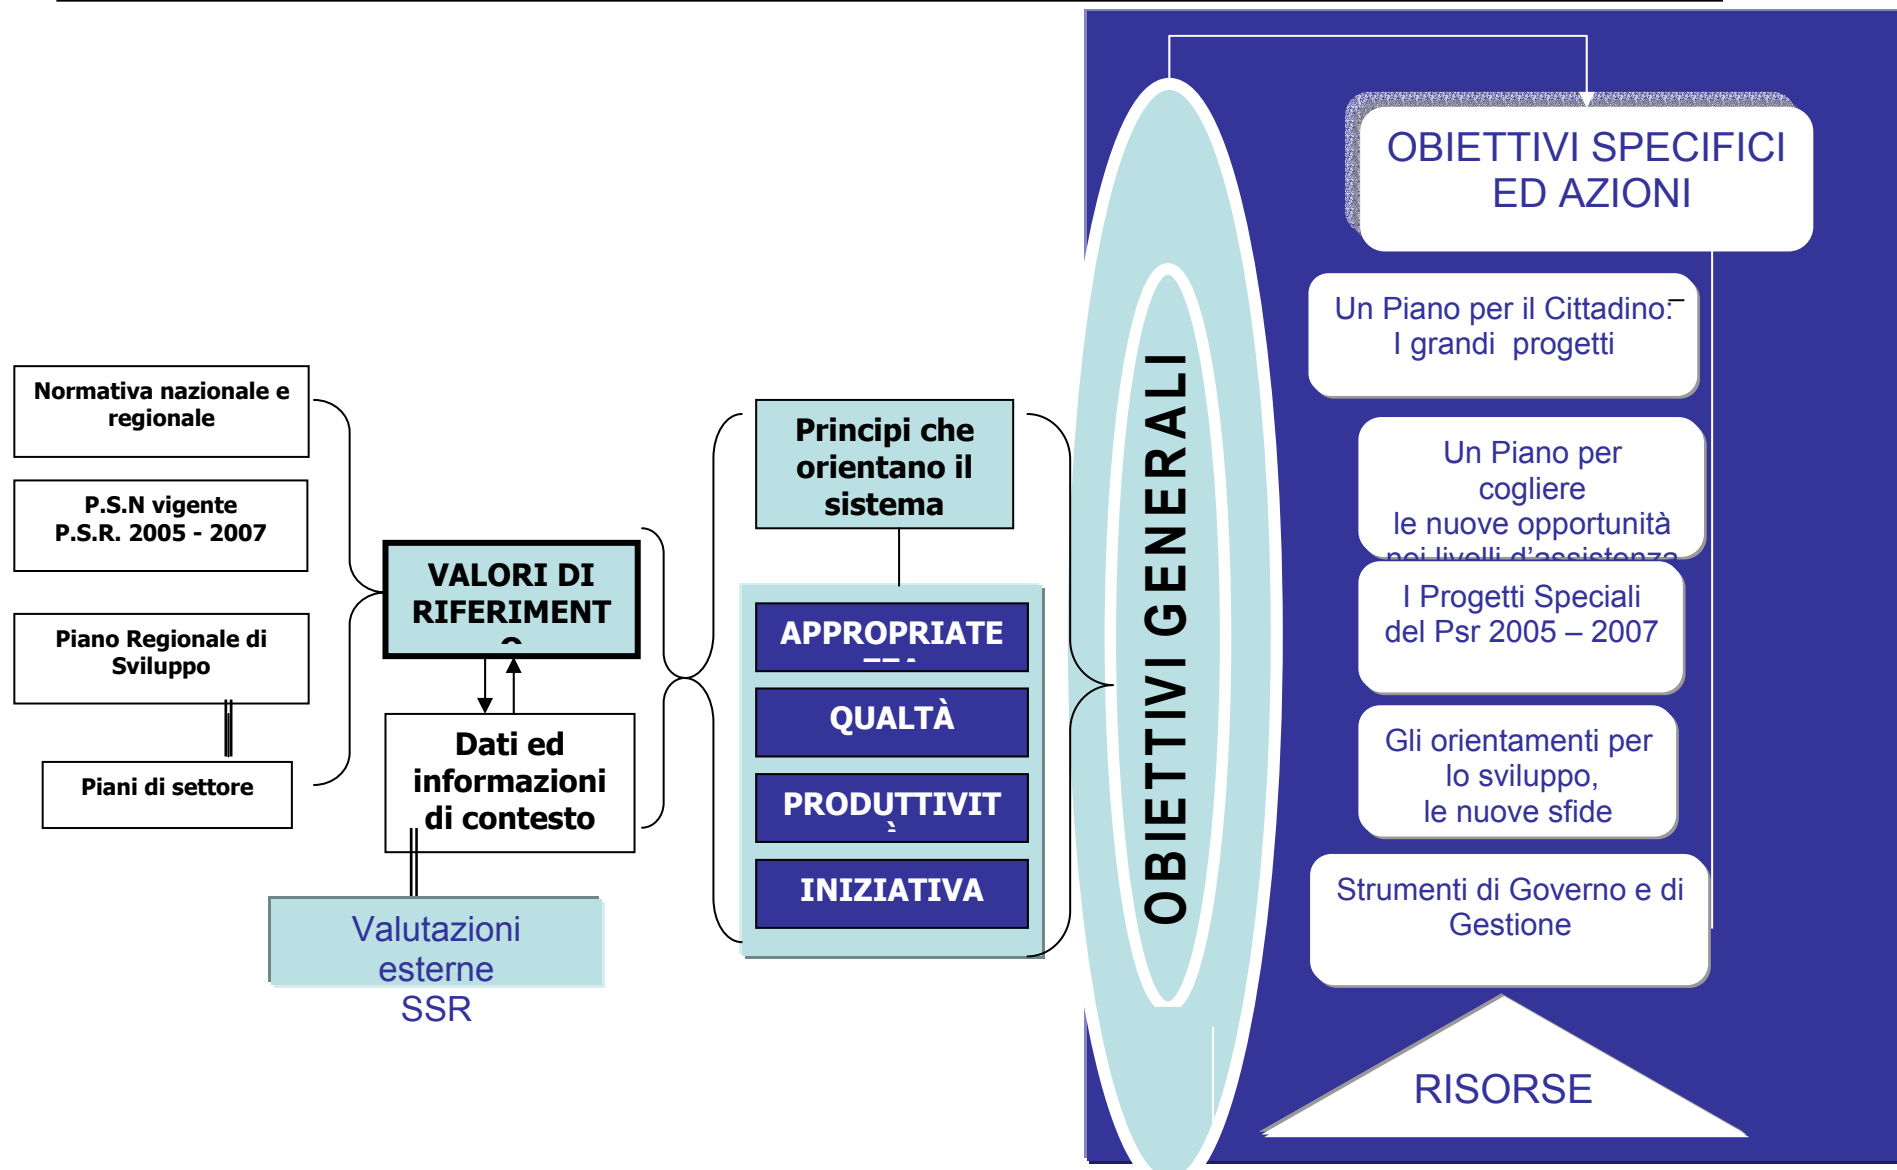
Normativa nazionale e regionale

P.S.N vigente
P.S.R. 2005 - 2007

Piano Regionale di Sviluppo

Piani di settore

VALORI DI RIFERIMENT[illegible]

Dati ed informazioni di contesto

Valutazioni esterne
SSR

Principi che orientano il sistema

APPROPRIATE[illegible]

QUALTÀ

PRODUTTIVIT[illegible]

INIZIATIVA

OBIETTIVI GENERALI

OBIETTIVI SPECIFICI ED AZIONI

Un Piano per il Cittadino:
I grandi progetti

Un Piano per cogliere
le nuove opportunità
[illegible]

I Progetti Speciali
del Psr 2005 – 2007

Gli orientamenti per lo sviluppo,
le nuove sfide

Strumenti di Governo e di Gestione

RISORSE